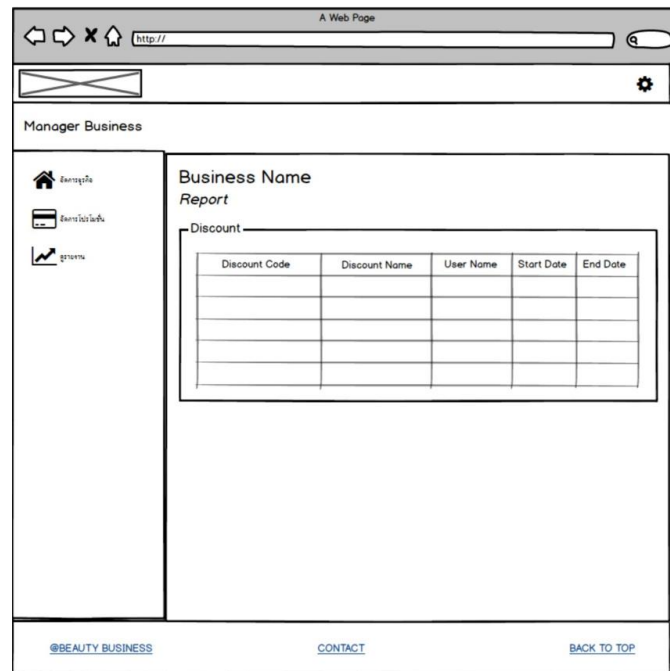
A Web Page

http://

Manager Business

จัดการธุรกิจ

จัดการโปรโมชั่น

ดูรายงาน

Business Name

Report

Discount

| Discount Code | Discount Name | User Name | Start Date | End Date |
|---|---|---|---|---|
| | | | | |
| | | | | |
| | | | | |
| | | | | |
| | | | | |

@BEAUTY BUSINESS

CONTACT

BACK TO TOP